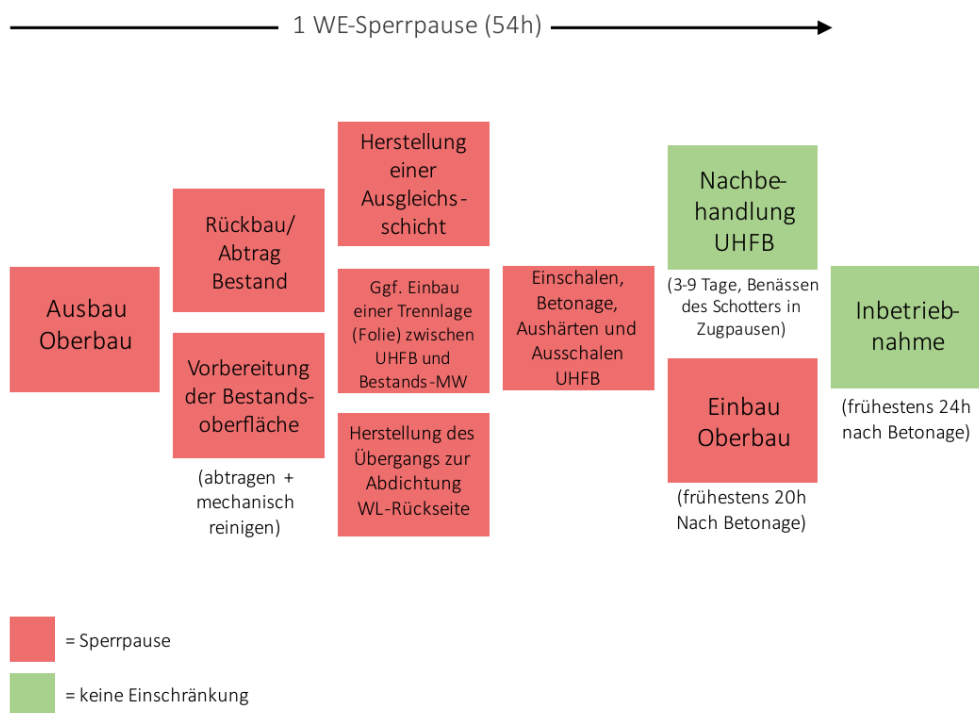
1 WE-Sperrpause (54h)

Ausbau Oberbau

Rückbau/ Abtrag Bestand

Vorbereitung der Bestandsoberfläche

(abtragen + mechanisch reinigen)

Herstellung einer Ausgleichs-schicht

Ggf. Einbau einer Trennlage (Folie) zwischen UHFB und Bestands-MW

Herstellung des Übergangs zur Abdichtung WL-Rückseite

Einschalen, Betonage, Aushärten und Ausschalen UHFB

Nachbehandlung UHFB

(3-9 Tage, Benässen des Schotters in Zugpausen)

Einbau Oberbau

(frühestens 20h Nach Betonage)

Inbetriebnahme

(frühestens 24h nach Betonage)

= Sperrpause

= keine Einschränkung